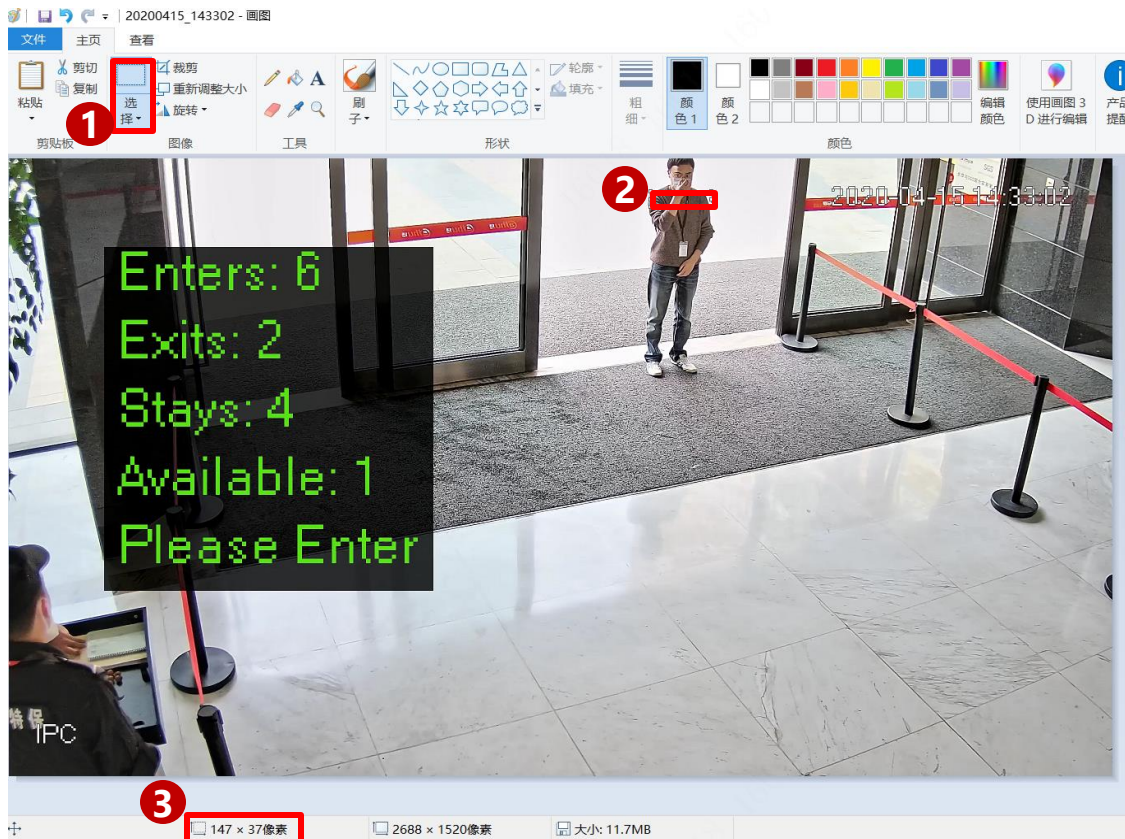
20200415_143302 - 画图

文件 主页 查看

粘贴 剪切 复制 剪贴板

选择 裁剪 重新调整大小 旋转 图像

工具

刷子

轮廓 填充 形状

粗细

颜色 1 颜色 2

编辑颜色

颜色

使用画图 3D 进行编辑

产品提醒

1

2

2020-04-15 14:33:02

Enters: 6
Exits: 2
Stays: 4
Available: 1
Please Enter

IPC

3

147 × 37像素

2688 × 1520像素

大小: 11.7MB